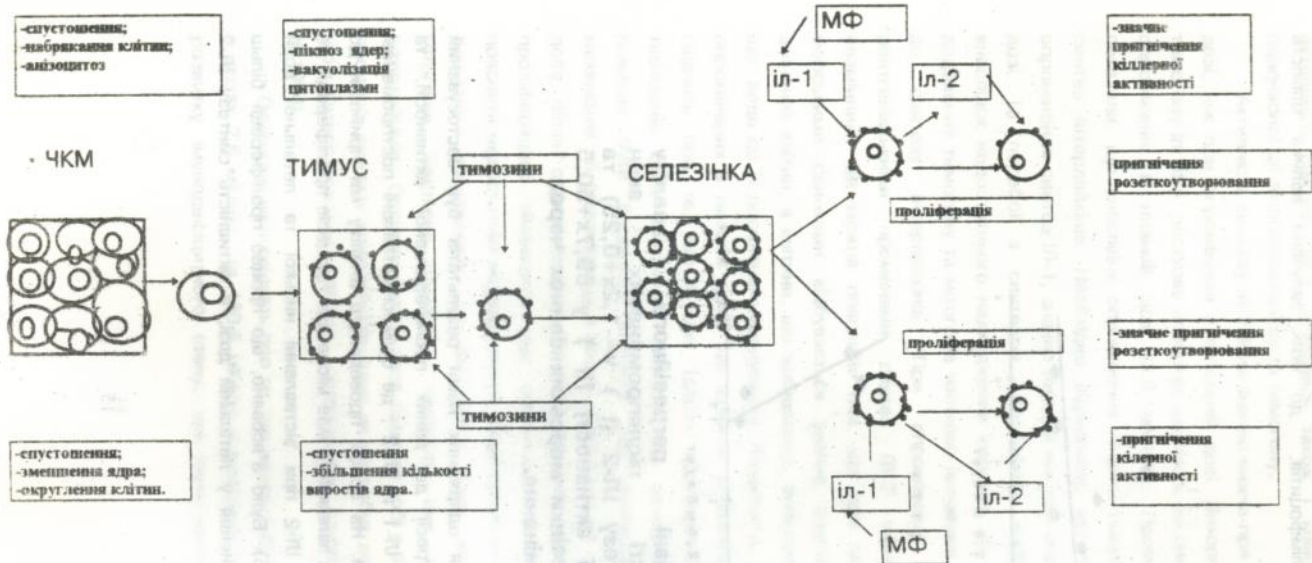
-спустошення;
-набрякання клітин;
-анізоцитоз

-спустошення;
-пікноз ядер;
-вакуолізація цитоплазми

МФ

іл-1

Іл-2

-значне пригнічення кілерної активності

ЧКМ

ТИМУС

тимозини

СЕЛЕЗІНКА

пригнічення розеткоутворювання

проліферація

проліферація

-значне пригнічення розеткоутворювання

тимозини

-спустошення;
-зменшення ядра;
-округлення клітин.

-спустошення
-збільшення кількості виростів ядра.

іл-1

іл-2

-пригнічення кілерної активності

МФ